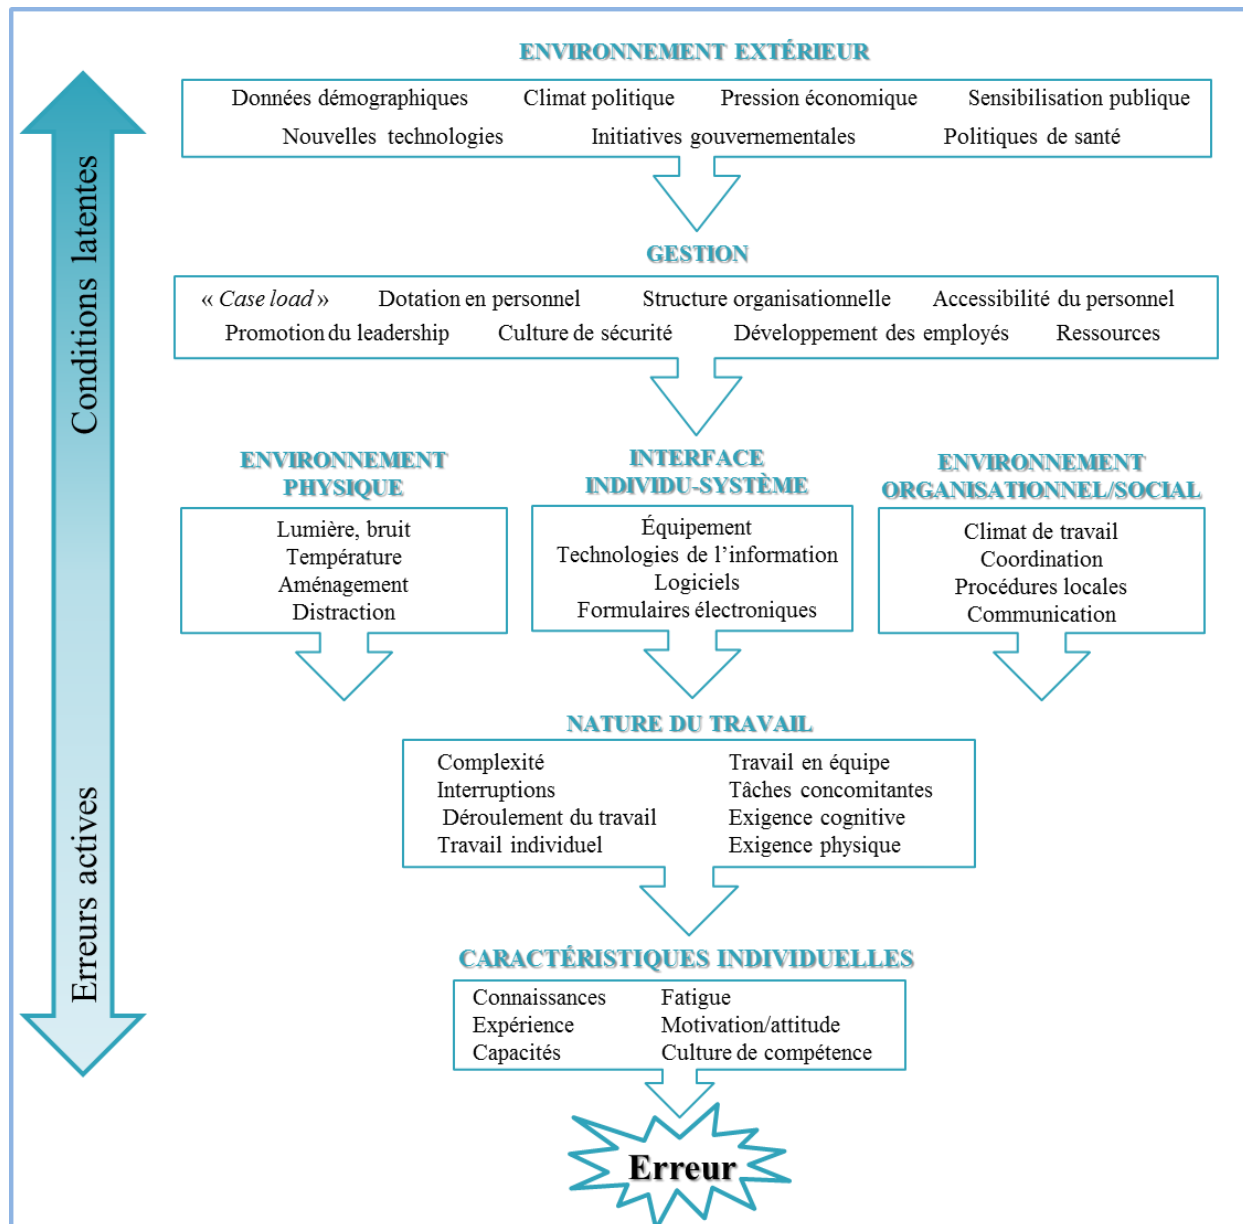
Conditions latentes

Erreurs actives

ENVIRONNEMENT EXTÉRIEUR

Données démographiques Climat politique Pression économique Sensibilisation publique
Nouvelles technologies Initiatives gouvernementales Politiques de santé

GESTION

« Case load » Dotation en personnel Structure organisationnelle Accessibilité du personnel
Promotion du leadership Culture de sécurité Développement des employés Ressources

ENVIRONNEMENT PHYSIQUE

Lumière, bruit
Température
Aménagement
Distraction

INTERFACE INDIVIDU-SYSTÈME

Équipement
Technologies de l'information
Logiciels
Formulaires électroniques

ENVIRONNEMENT ORGANISATIONNEL/SOCIAL

Climat de travail
Coordination
Procédures locales
Communication

NATURE DU TRAVAIL

Complexité
Interruptions
Déroulement du travail
Travail individuel

Travail en équipe
Tâches concomitantes
Exigence cognitive
Exigence physique

CARACTÉRISTIQUES INDIVIDUELLES

Connaissances
Expérience
Capacités

Fatigue
Motivation/attitude
Culture de compétence

Erreur